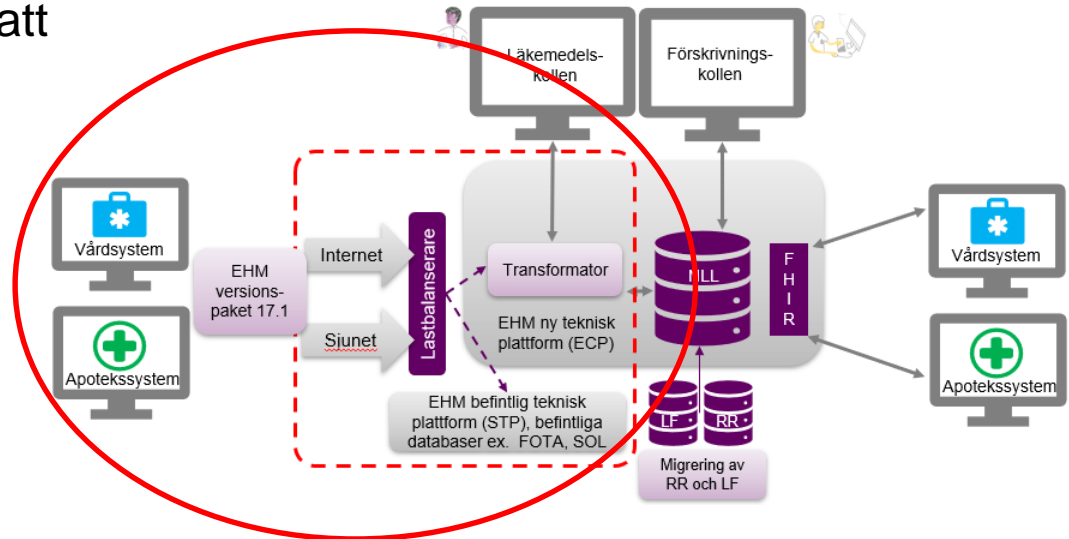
att

Läkemedelskollen

Förskrivningskollen

Vårdsystem

Apotekssystem

EHM versionspaket 17.1

Internet

Sjunet

Lastbalanserare

Transformator

EHM ny teknisk plattform (ECP)

NLL

FHIR

Vårdsystem

Apotekssystem

EHM befintlig teknisk plattform (STP), befintliga databaser ex. FOTA, SOL

LF

RR

Migrering av RR och LF